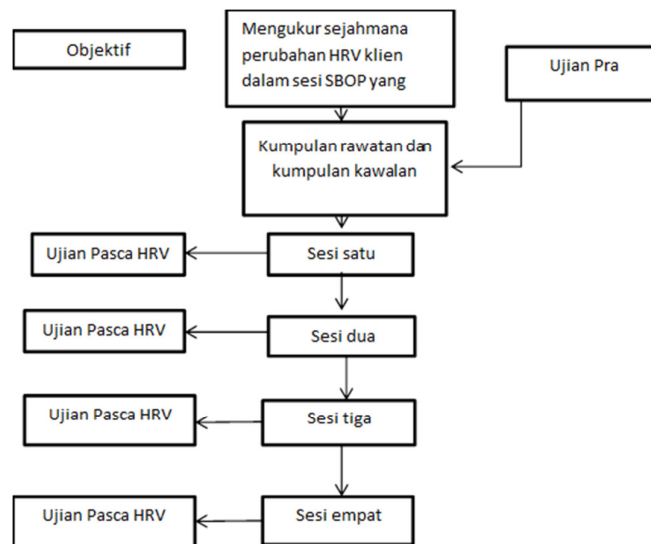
Objektif

Mengukur sejahmana perubahan HRV klien dalam sesi SBOP yang

Ujian Pra

Kumpulan rawatan dan kumpulan kawalan

Ujian Pasca HRV

Sesi satu

Ujian Pasca HRV

Sesi dua

Ujian Pasca HRV

Sesi tiga

Ujian Pasca HRV

Sesi empat